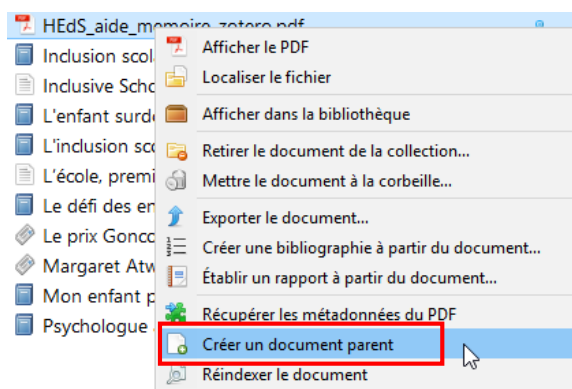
HEdS_aide_memoire_zotero.pdf
Inclusion scol
Inclusive Scho
L'enfant surd
L'inclusion sc
L'école, premi
Le défi des en
Le prix Gonco
Margaret Atw
Mon enfant p
Psychologue

Afficher le PDF
Localiser le fichier
Afficher dans la bibliothèque
Retirer le document de la collection...
Mettre le document à la corbeille...
Exporter le document...
Créer une bibliographie à partir du document...
Établir un rapport à partir du document...
Récupérer les métadonnées du PDF
Créer un document parent
Réindexer le document